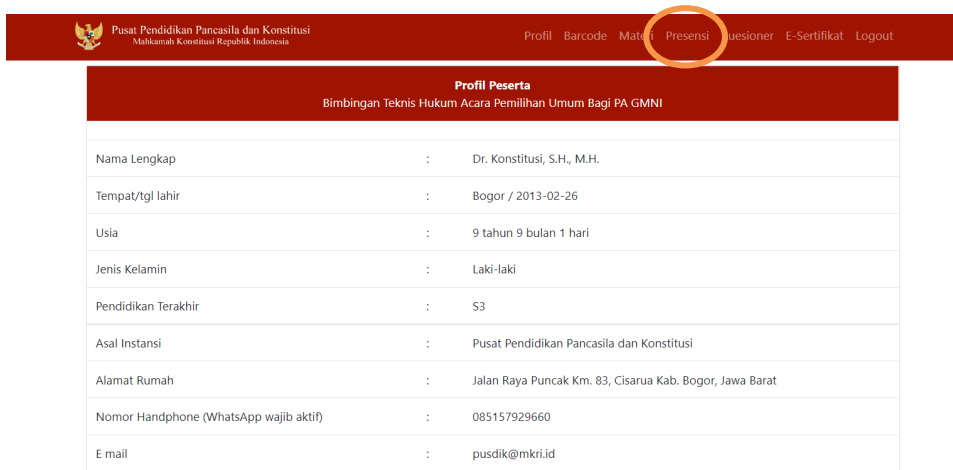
Pusat Pendidikan Pancasila dan Konstitusi
Mahkamah Konstitusi Republik Indonesia

Profil Barcode Materi Presensi Kuesioner E-Sertifikat Logout

Profil Peserta
Bimbingan Teknis Hukum Acara Pemilihan Umum Bagi PA GMNI

| | | |
|---|---|---|
| Nama Lengkap | : | Dr. Konstitusi, S.H., M.H. |
| Tempat/tgl lahir | : | Bogor / 2013-02-26 |
| Usia | : | 9 tahun 9 bulan 1 hari |
| Jenis Kelamin | : | Laki-laki |
| Pendidikan Terakhir | : | S3 |
| Asal Instansi | : | Pusat Pendidikan Pancasila dan Konstitusi |
| Alamat Rumah | : | Jalan Raya Puncak Km. 83, Cisarua Kab. Bogor, Jawa Barat |
| Nomor Handphone (WhatsApp wajib aktif) | : | 085157929660 |
| E mail | : | pusdik@mkri.id |